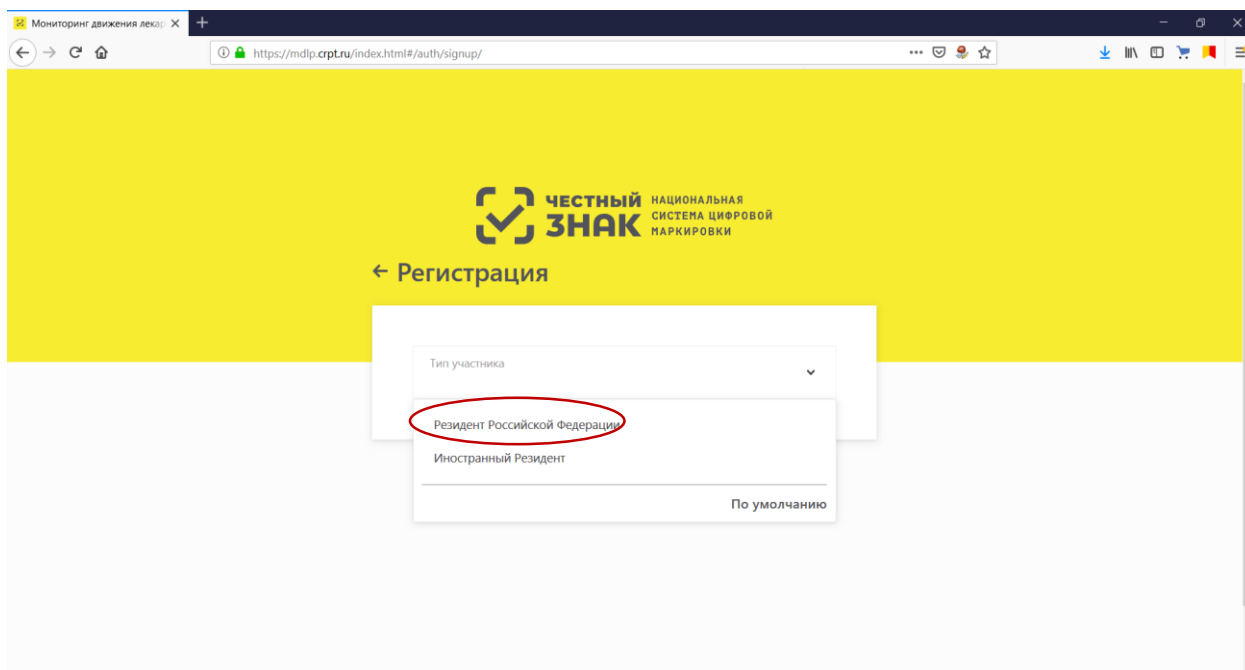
Мониторинг движения лекар
https://mdlp.crpt.ru/index.html#/auth/signup/

ЧЕСТНЫЙ ЗНАК НАЦИОНАЛЬНАЯ СИСТЕМА ЦИФРОВОЙ МАРКИРОВКИ

← Регистрация

Тип участника

Резидент Российской Федерации

Иностранный Резидент

По умолчанию